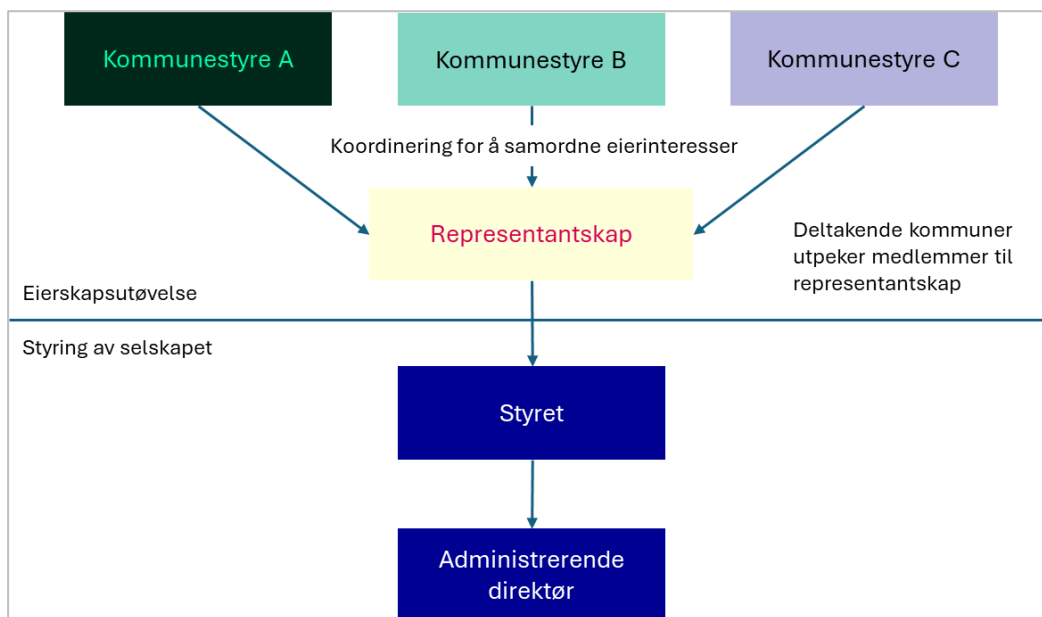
Kommunestyre A

Kommunestyre B

Kommunestyre C

Koordinering for å samordne eierinteresser

Representantskap

Deltakende kommuner utpeker medlemmer til representantskap

Eierskapsutøvelse

Styring av selskapet

Styret

Administrerende direktør